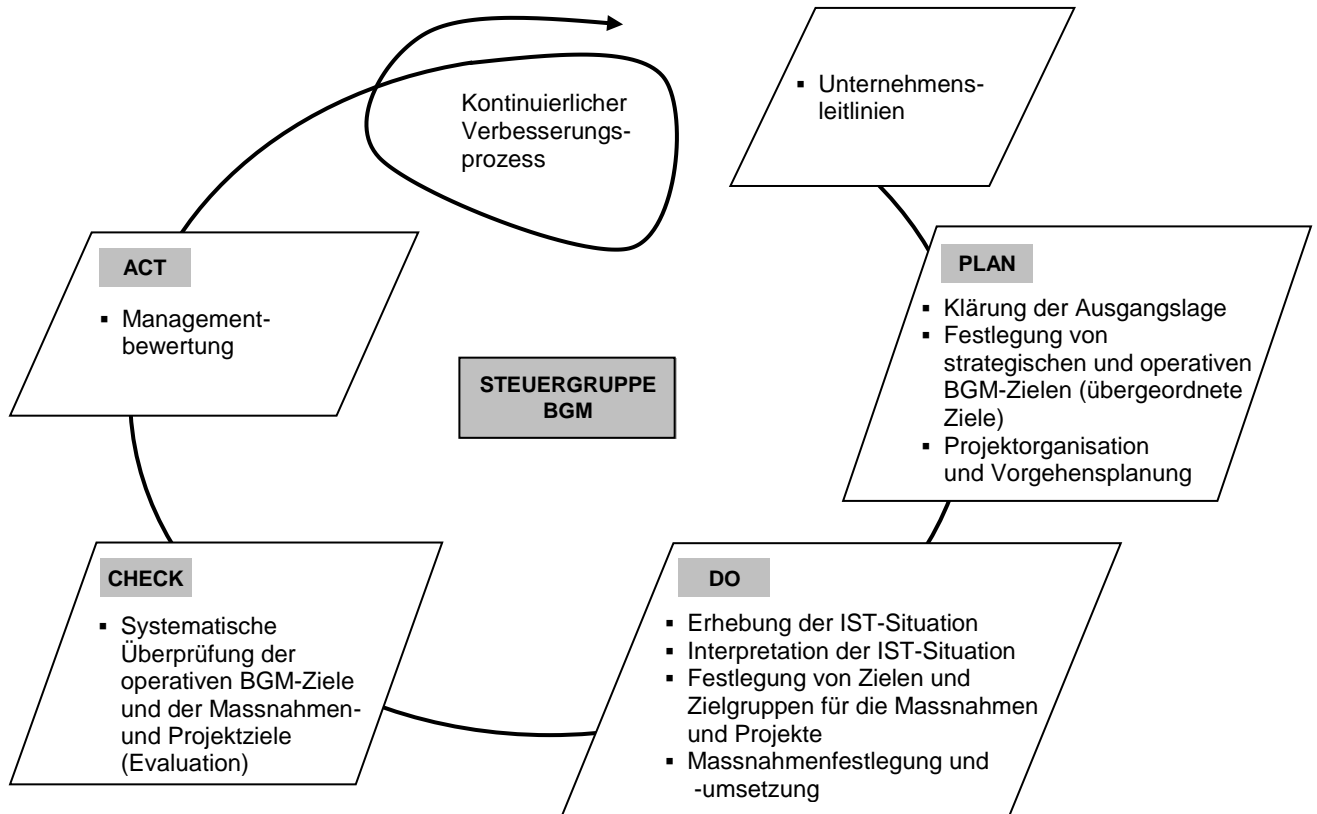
Kontinuierlicher Verbesserungsprozess

▪ Unternehmensleitlinien

ACT

▪ Managementbewertung

STEUERGRUPPE BGM

PLAN

▪ Klärung der Ausgangslage
▪ Festlegung von strategischen und operativen BGM-Zielen (übergeordnete Ziele)
▪ Projektorganisation und Vorgehensplanung

CHECK

▪ Systematische Überprüfung der operativen BGM-Ziele und der Massnahmen- und Projektziele (Evaluation)

DO

▪ Erhebung der IST-Situation
▪ Interpretation der IST-Situation
▪ Festlegung von Zielen und Zielgruppen für die Massnahmen und Projekte
▪ Massnahmenfestlegung und -umsetzung